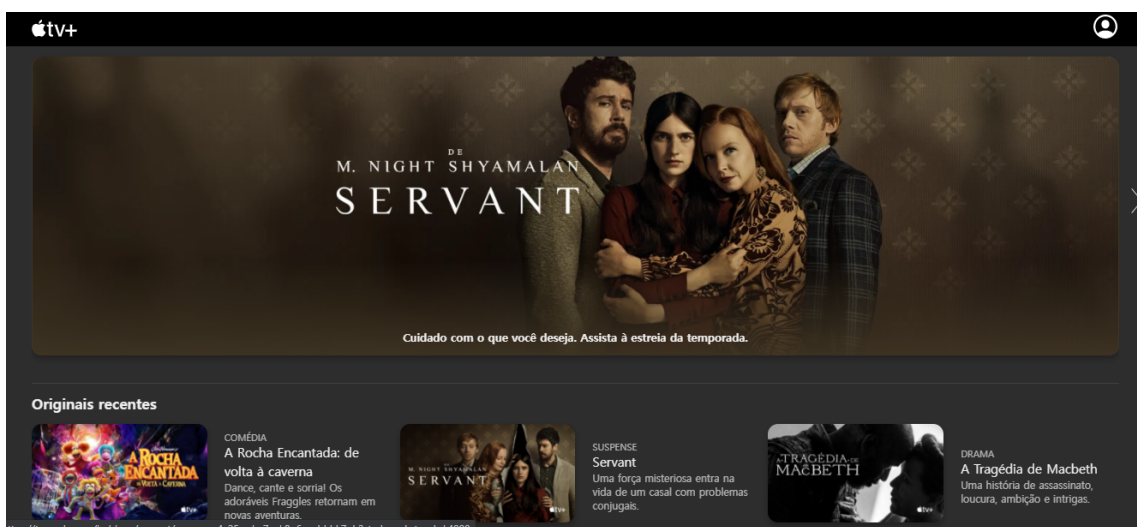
tv+

DE
M. NIGHT SHYAMALAN
SERVANT

Cuidado com o que você deseja. Assista à estreia da temporada.

Originais recentes

A ROCHA ENCANTADA DE VOLTA À CAVERNA

COMÉDIA
A Rocha Encantada: de volta à caverna
Dance, cante e sorria! Os adoráveis Fraggles retornam em novas aventuras.

M. NIGHT SHYAMALAN
SERVANT

SUSPENSE
Servant
Uma força misteriosa entra na vida de um casal com problemas conjugais.

A TRAGÉDIA DE MACBETH

DRAMA
A Tragédia de Macbeth
Uma história de assassinato, loucura, ambição e intrigas.

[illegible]